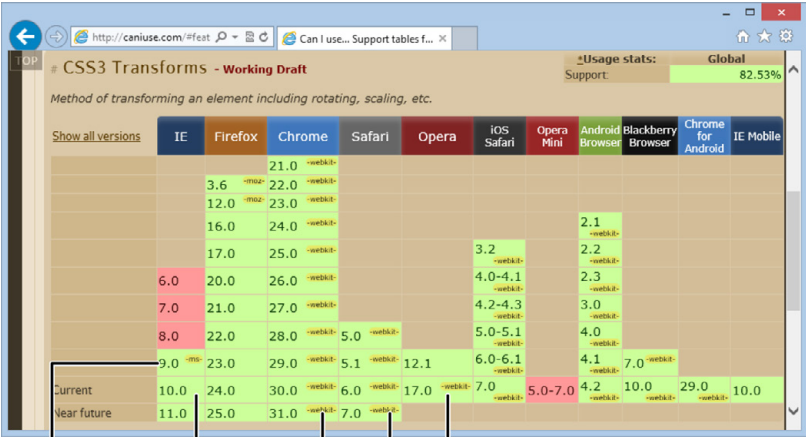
http://caniuse.com/#feat
Can I use... Support tables f...
TOP
# CSS3 Transforms - Working Draft
*Usage stats: Global
Support: 82.53%
Method of transforming an element including rotating, scaling, etc.

| Show all versions | IE | Firefox | Chrome | Safari | Opera | iOS Safari | Opera Mini | Android Browser | Blackberry Browser | Chrome for Android | IE Mobile |
|---|---|---|---|---|---|---|---|---|---|---|---|
| | | | 21.0 -webkit- | | | | | | | | |
| | | 3.6 -moz- | 22.0 -webkit- | | | | | | | | |
| | | 12.0 -moz- | 23.0 -webkit- | | | | | | | | |
| | | 16.0 | 24.0 -webkit- | | | | | 2.1 -webkit- | | | |
| | | 17.0 | 25.0 -webkit- | | | 3.2 -webkit- | | 2.2 -webkit- | | | |
| | 6.0 | 20.0 | 26.0 -webkit- | | | 4.0-4.1 -webkit- | | 2.3 -webkit- | | | |
| | 7.0 | 21.0 | 27.0 -webkit- | | | 4.2-4.3 -webkit- | | 3.0 -webkit- | | | |
| | 8.0 | 22.0 | 28.0 -webkit- | 5.0 -webkit- | | 5.0-5.1 -webkit- | | 4.0 -webkit- | | | |
| | 9.0 -ms- | 23.0 | 29.0 -webkit- | 5.1 -webkit- | 12.1 | 6.0-6.1 -webkit- | | 4.1 -webkit- | 7.0 -webkit- | | |
| Current | 10.0 | 24.0 | 30.0 -webkit- | 6.0 -webkit- | 17.0 -webkit- | 7.0 -webkit- | 5.0-7.0 | 4.2 -webkit- | 10.0 -webkit- | 29.0 -webkit- | 10.0 |
| Near future | 11.0 | 25.0 | 31.0 -webkit- | 7.0 -webkit- | | | | | | | |